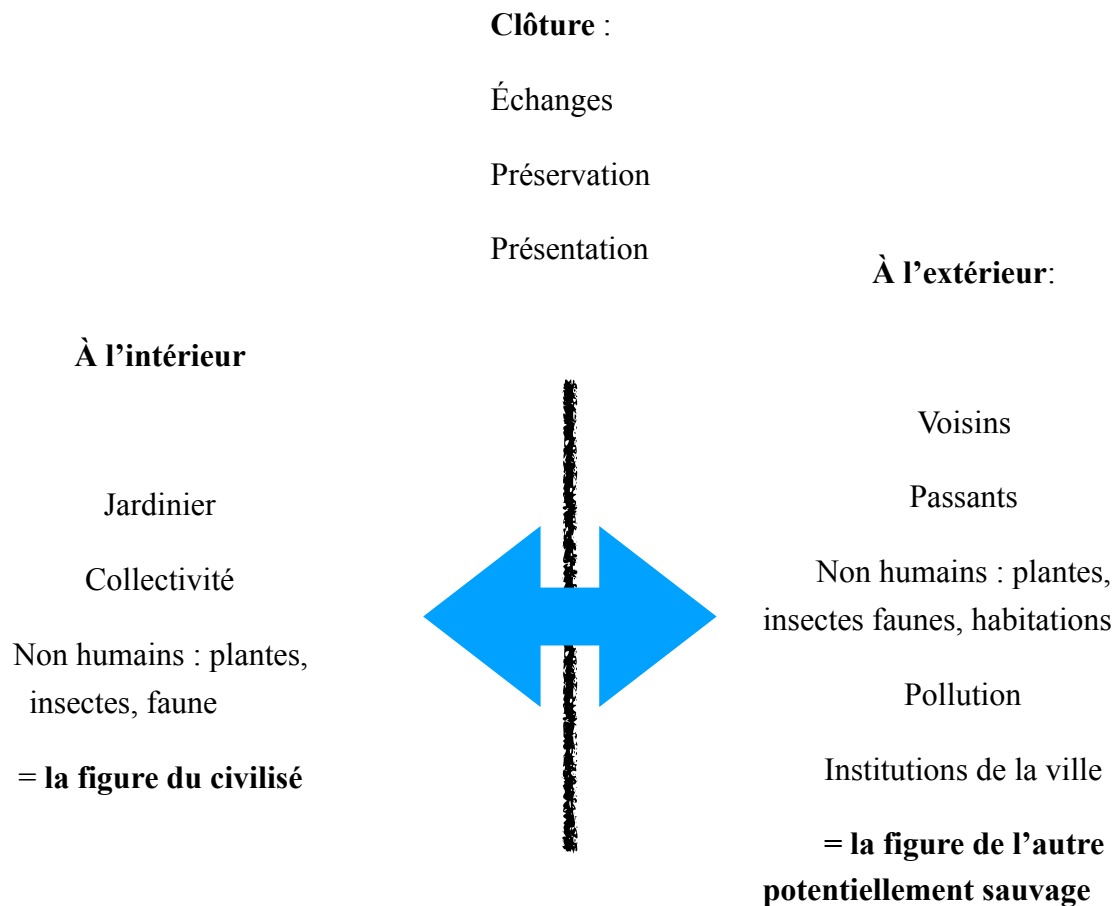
**Clôture** :

Échanges

Préservation

Présentation

**À l'intérieur**

Jardinier

Collectivité

Non humains : plantes, insectes, faune

= **la figure du civilisé**

**À l'extérieur**:

Voisins

Passants

Non humains : plantes, insectes faunes, habitations

Pollution

Institutions de la ville

**= la figure de l'autre potentiellement sauvage**